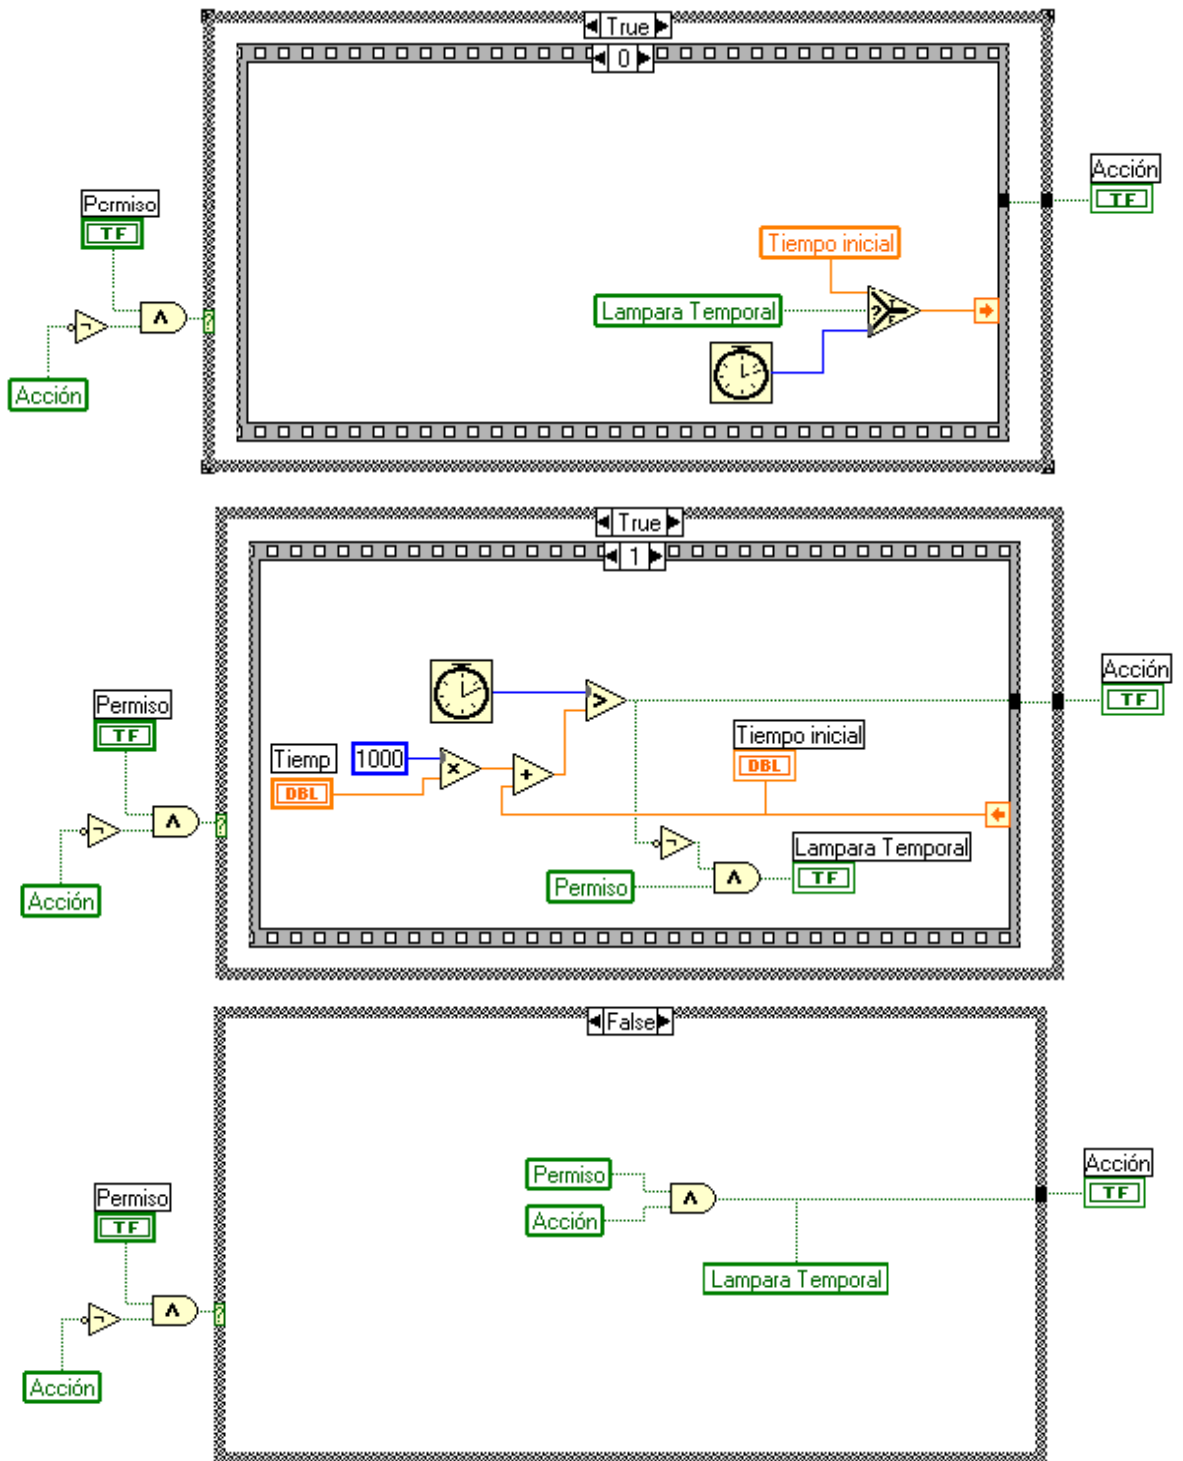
True
0
Acción
TF
Permiso
TF
Tiempo inicial
Lampara Temporal
Acción

True
1
Acción
TF
Permiso
TF
Tiempo inicial
DBL
Tiemp
DBL
1000
Lampara Temporal
TF
Permiso
Acción

False
Permiso
TF
Permiso
Acción
Acción
TF
Lampara Temporal
Acción